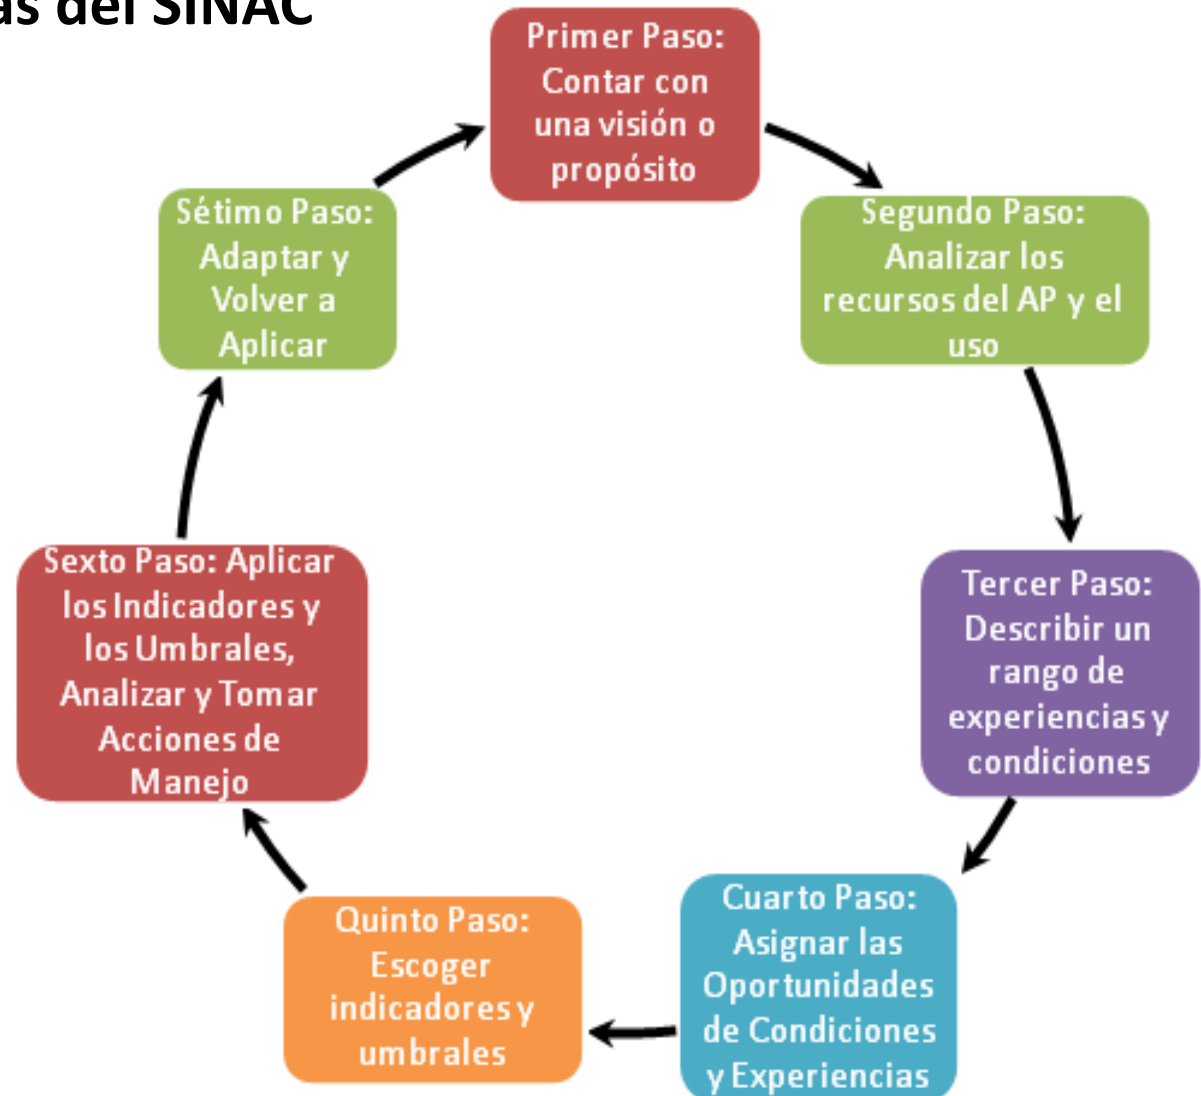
as del SINAC

Primer Paso: Contar con una visión o propósito

Segundo Paso: Analizar los recursos del AP y el uso

Tercer Paso: Describir un rango de experiencias y condiciones

Cuarto Paso: Asignar las Oportunidades de Condiciones y Experiencias

Quinto Paso: Escoger indicadores y umbrales

Sexto Paso: Aplicar los Indicadores y los Umbrales, Analizar y Tomar Acciones de Manejo

Sétimo Paso: Adaptar y Volver a Aplicar